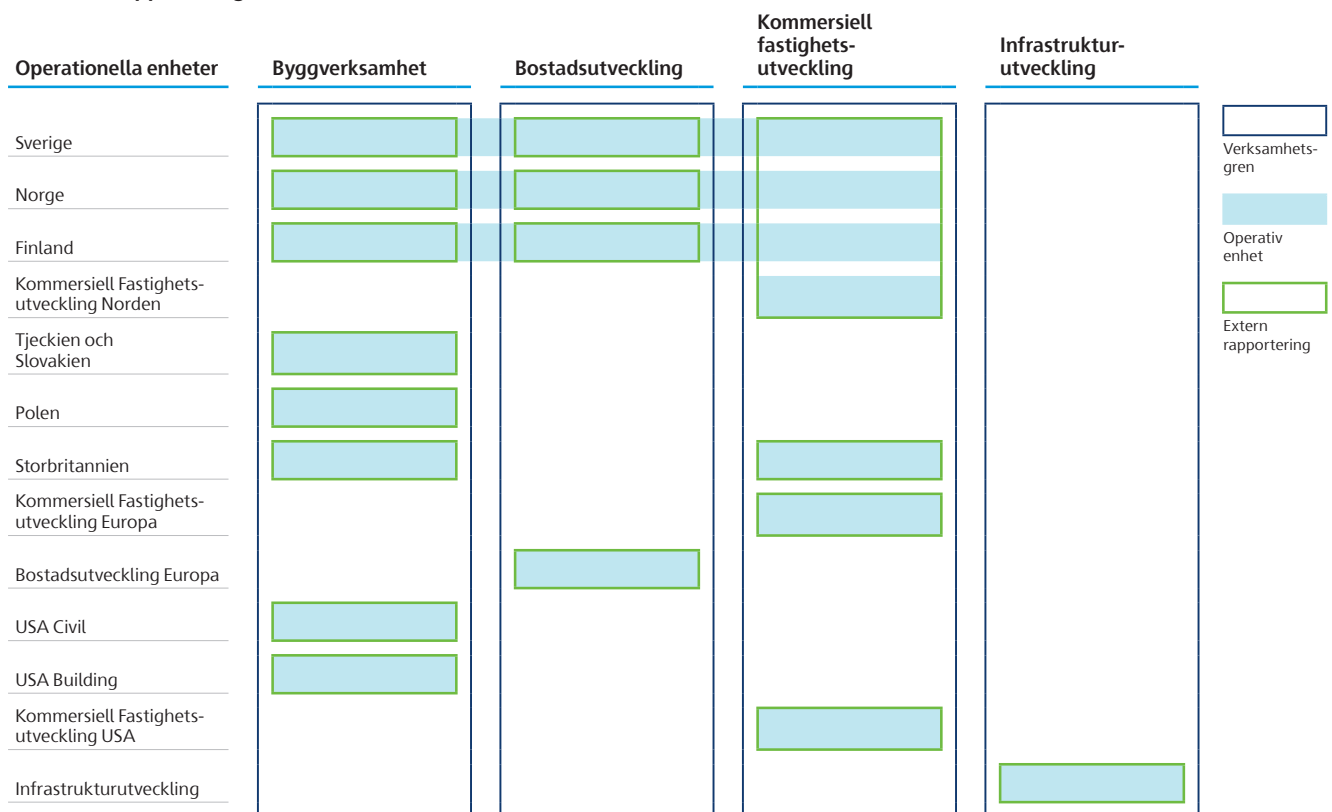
Operationella enheter

Byggverksamhet

Bostadsutveckling

Kommersiell fastighetsutveckling

Infrastrukturutveckling

Sverige

Norge

Finland

Kommersiell Fastighetsutveckling Norden

Tjeckien och Slovakien

Polen

Storbritannien

Kommersiell Fastighetsutveckling Europa

Bostadsutveckling Europa

USA Civil

USA Building

Kommersiell Fastighetsutveckling USA

Infrastrukturutveckling

Verksamhetsgren

Operativ enhet

Extern rapportering